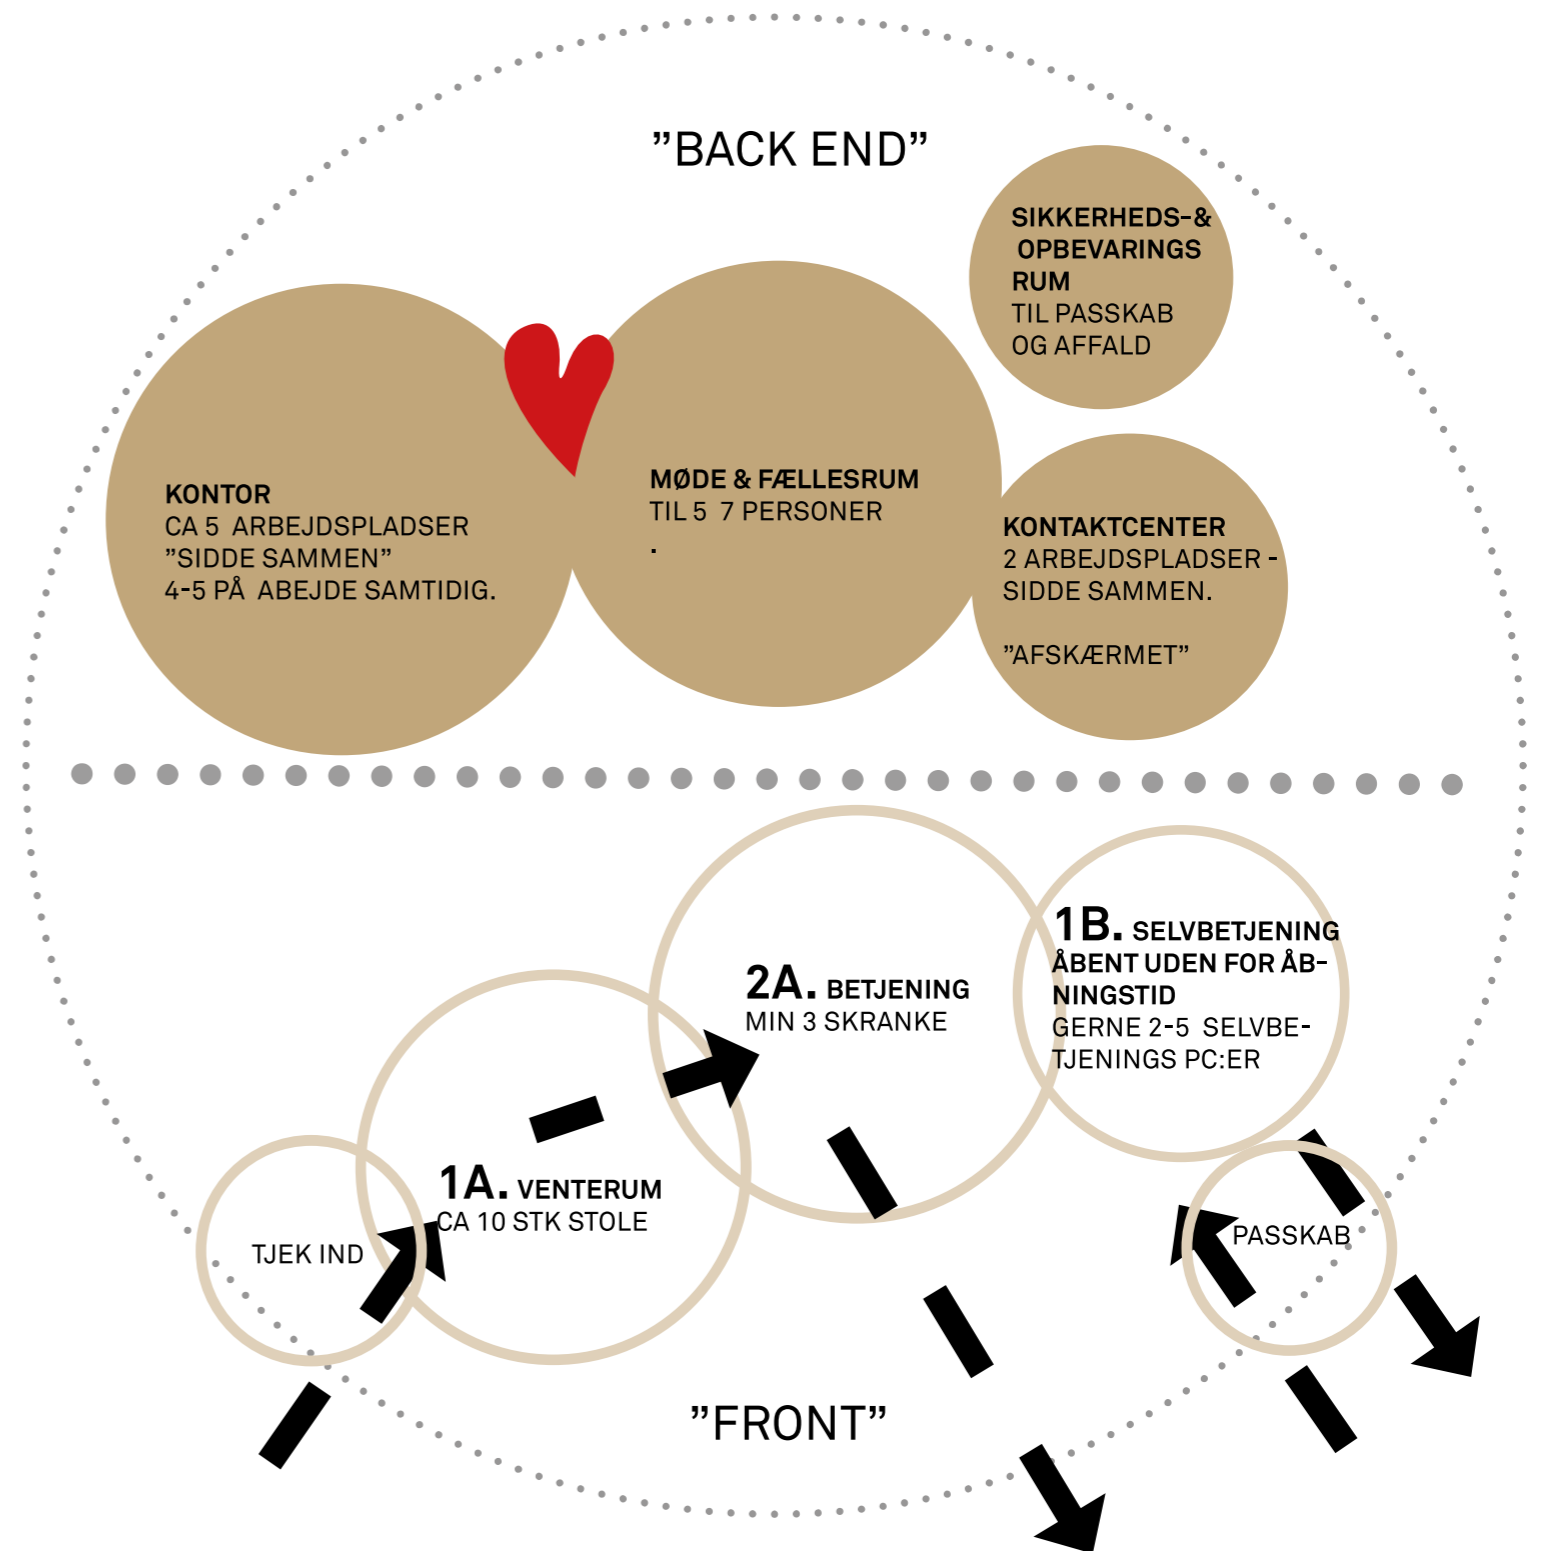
”BACK END”

SIKKERHEDS-& OPBEVARINGS RUM
TIL PASSKAB OG AFFALD

KONTOR
CA 5 ARBEJDSPLADSER
”SIDDE SAMMEN”
4-5 PÅ ABEJDE SAMTIDIG.

MØDE & FÆLLESRUM
TIL 5 7 PERSONER
.

KONTAKTCENTER
2 ARBEJDSPLADSER - SIDDE SAMMEN.

”AFSKÆRMET”

2A. BETJENING
MIN 3 SKRANKE

1B. SELVBETJENING
ÅBENT UDEN FOR ÅBNINGSTID
GERNE 2-5 SELVBETJENINGS PC:ER

1A. VENTERUM
CA 10 STK STOLE

TJEK IND

PASSKAB

”FRONT”